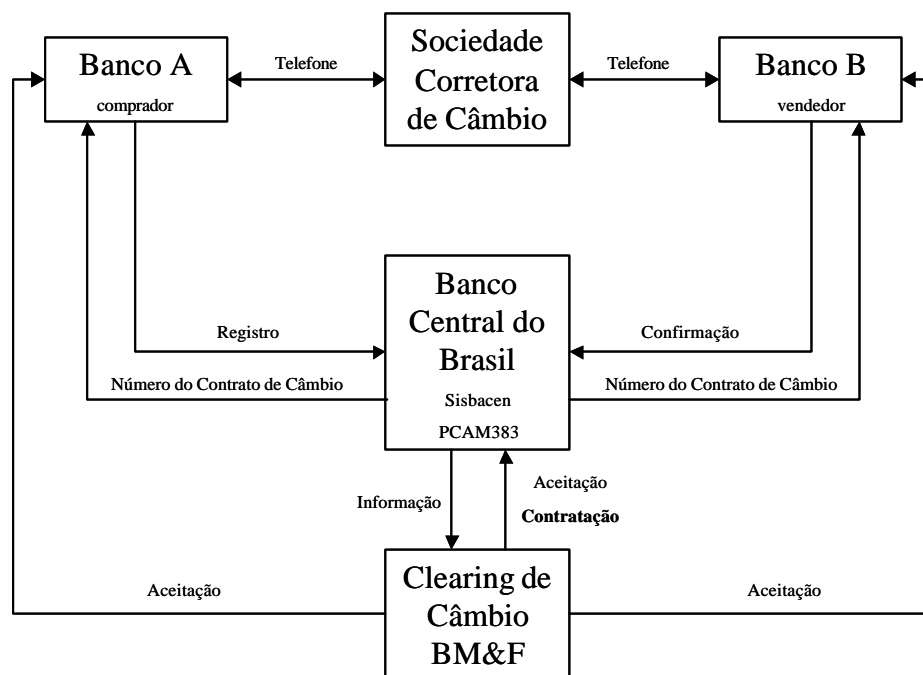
Banco A
comprador

Telefone

Sociedade Corretora de Câmbio

Telefone

Banco B
vendedor

Registro

Banco Central do Brasil
Sisbacen
PCAM383

Confirmação

Número do Contrato de Câmbio

Número do Contrato de Câmbio

Informação

Aceitação
Contratação

Aceitação

Clearing de Câmbio BM&F

Aceitação